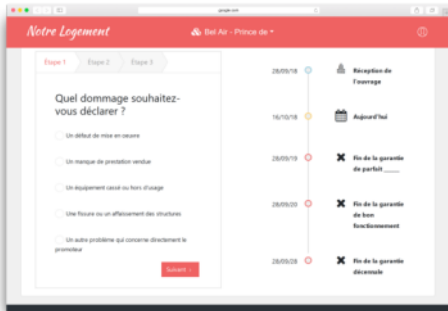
google.com

Notre Logement

Bel Air - Prince de

Etape 1

Etape 2

Etape 3

Quel dommage souhaitez-vous déclarer ?

Un défaut de mise en oeuvre

Un manque de prestation vendue

Un équipement cassé ou hors d'usage

Une fissure ou un affaissement des structures

Un autre problème qui concerne directement le promoteur

Suivant

28/09/18

Réception de l'ouvrage

16/10/18

Aujourd'hui

28/09/19

Fin de la garantie de parfait ____

28/09/20

Fin de la garantie de bon fonctionnement

28/09/28

Fin de la garantie décennale